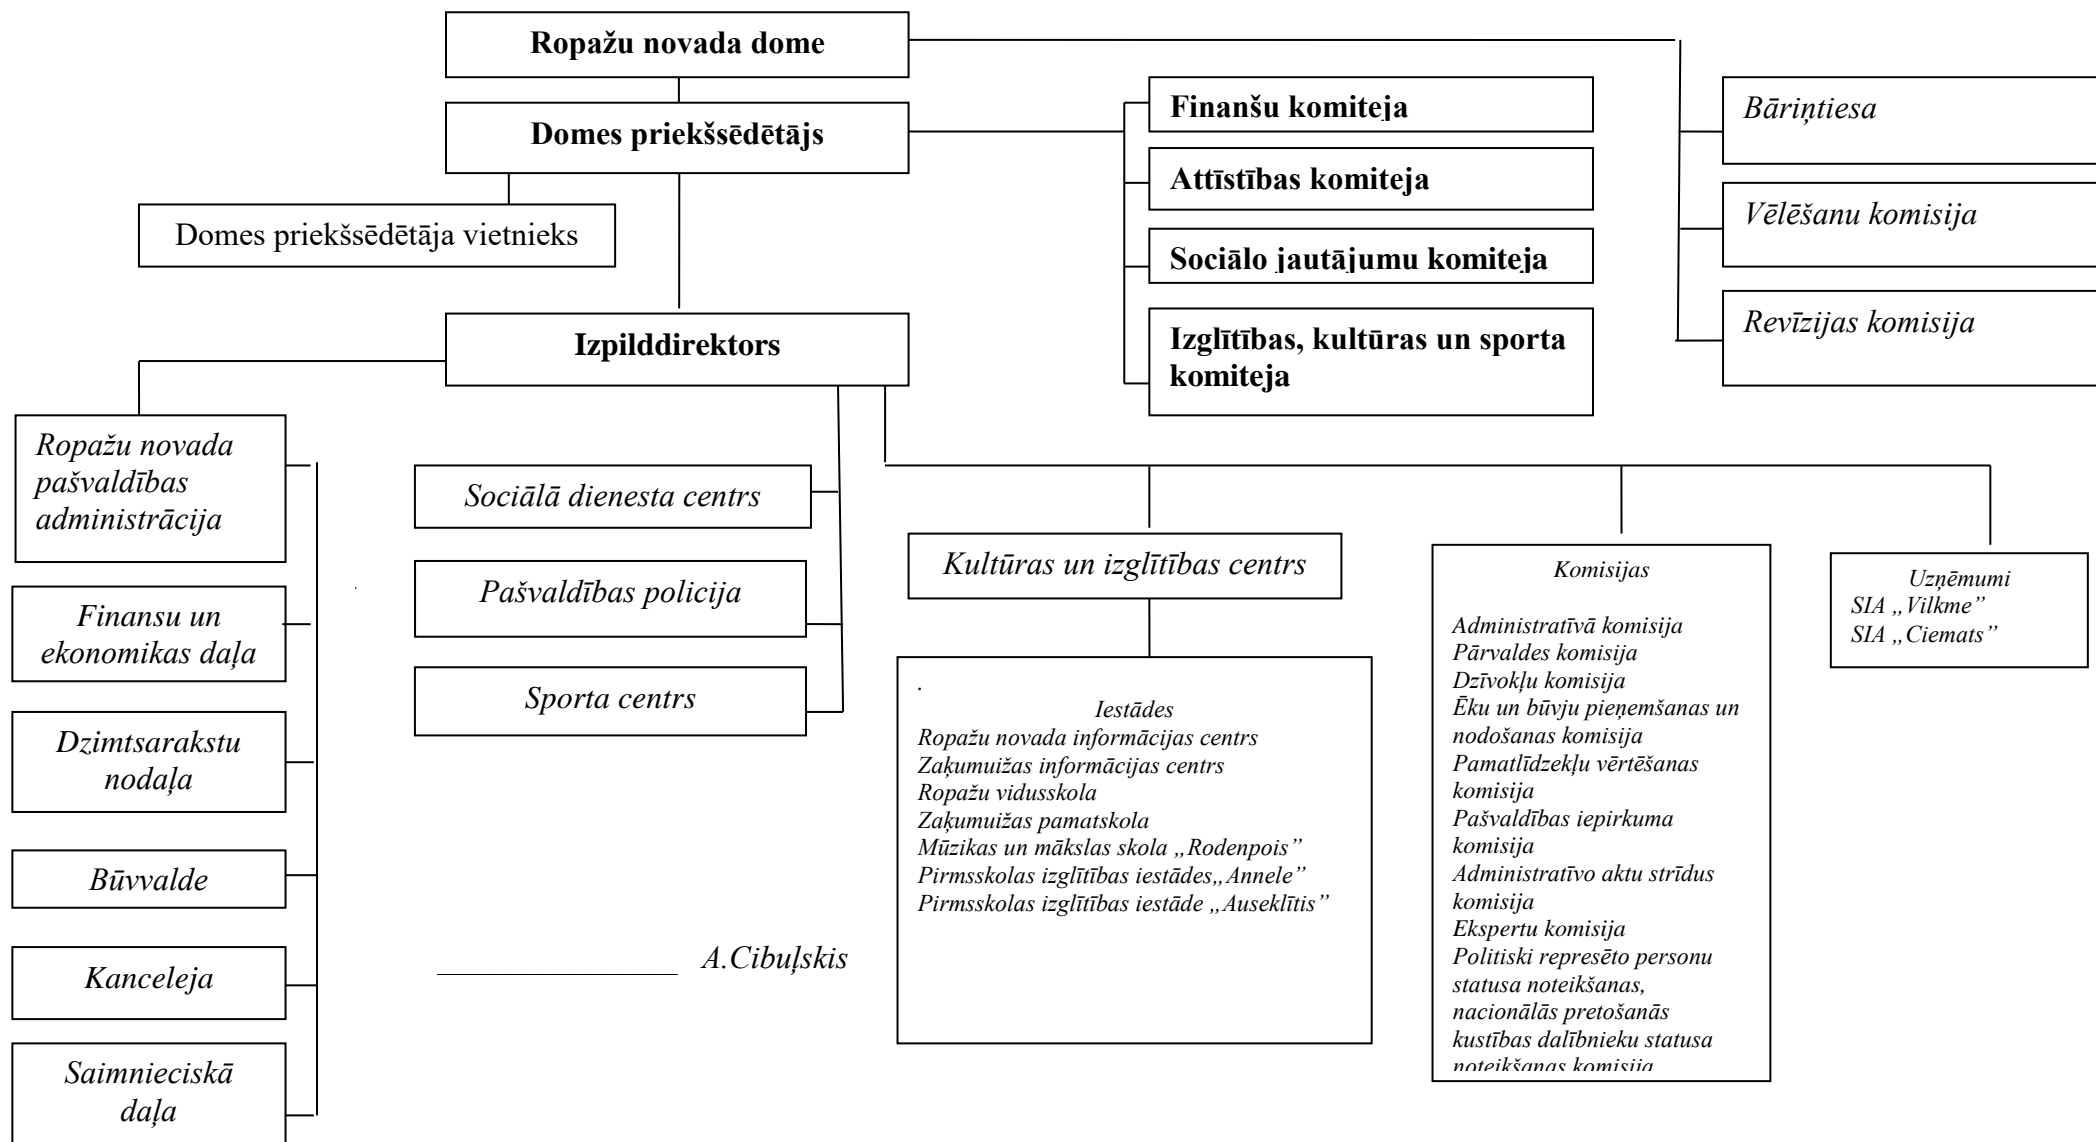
Ropažu novada dome

Domes priekšsēdētājs

Domes priekšsēdētāja vietnieks

Izpilddirektors

Finanšu komiteja

Attīstības komiteja

Sociālo jautājumu komiteja

Izglītības, kultūras un sporta komiteja

Bāriņtiesa

Vēlēšanu komisija

Revīzijas komisija

Ropažu novada pašvaldības administrācija

Finansu un ekonomikas daļa

Dzimtsarakstu nodaļa

Būvvalde

Kanceleja

Saimnieciskā daļa

Sociālā dienesta centrs

Pašvaldības policija

Sporta centrs

Kultūras un izglītības centrs

Iestādes
Ropažu novada informācijas centrs
Zaķumuižas informācijas centrs
Ropažu vidusskola
Zaķumuižas pamatskola
Mūzikas un mākslas skola „Rodenpois"
Pirmsskolas izglītības iestādes„Annele"
Pirmsskolas izglītības iestāde „Auseklītis"

Komisijas

Administratīvā komisija
Pārvaldes komisija
Dzīvokļu komisija
Ēku un būvju pieņemšanas un nodošanas komisija
Pamatlīdzekļu vērtēšanas komisija
Pašvaldības iepirkuma komisija
Administratīvo aktu strīdus komisija
Ekspertu komisija
Politiski represēto personu statusa noteikšanas, nacionālās pretošanās kustības dalībnieku statusa noteikšanas komisija

Uzņēmumi
SIA „Vilkme"
SIA „Ciemats"

A.Cibuļskis